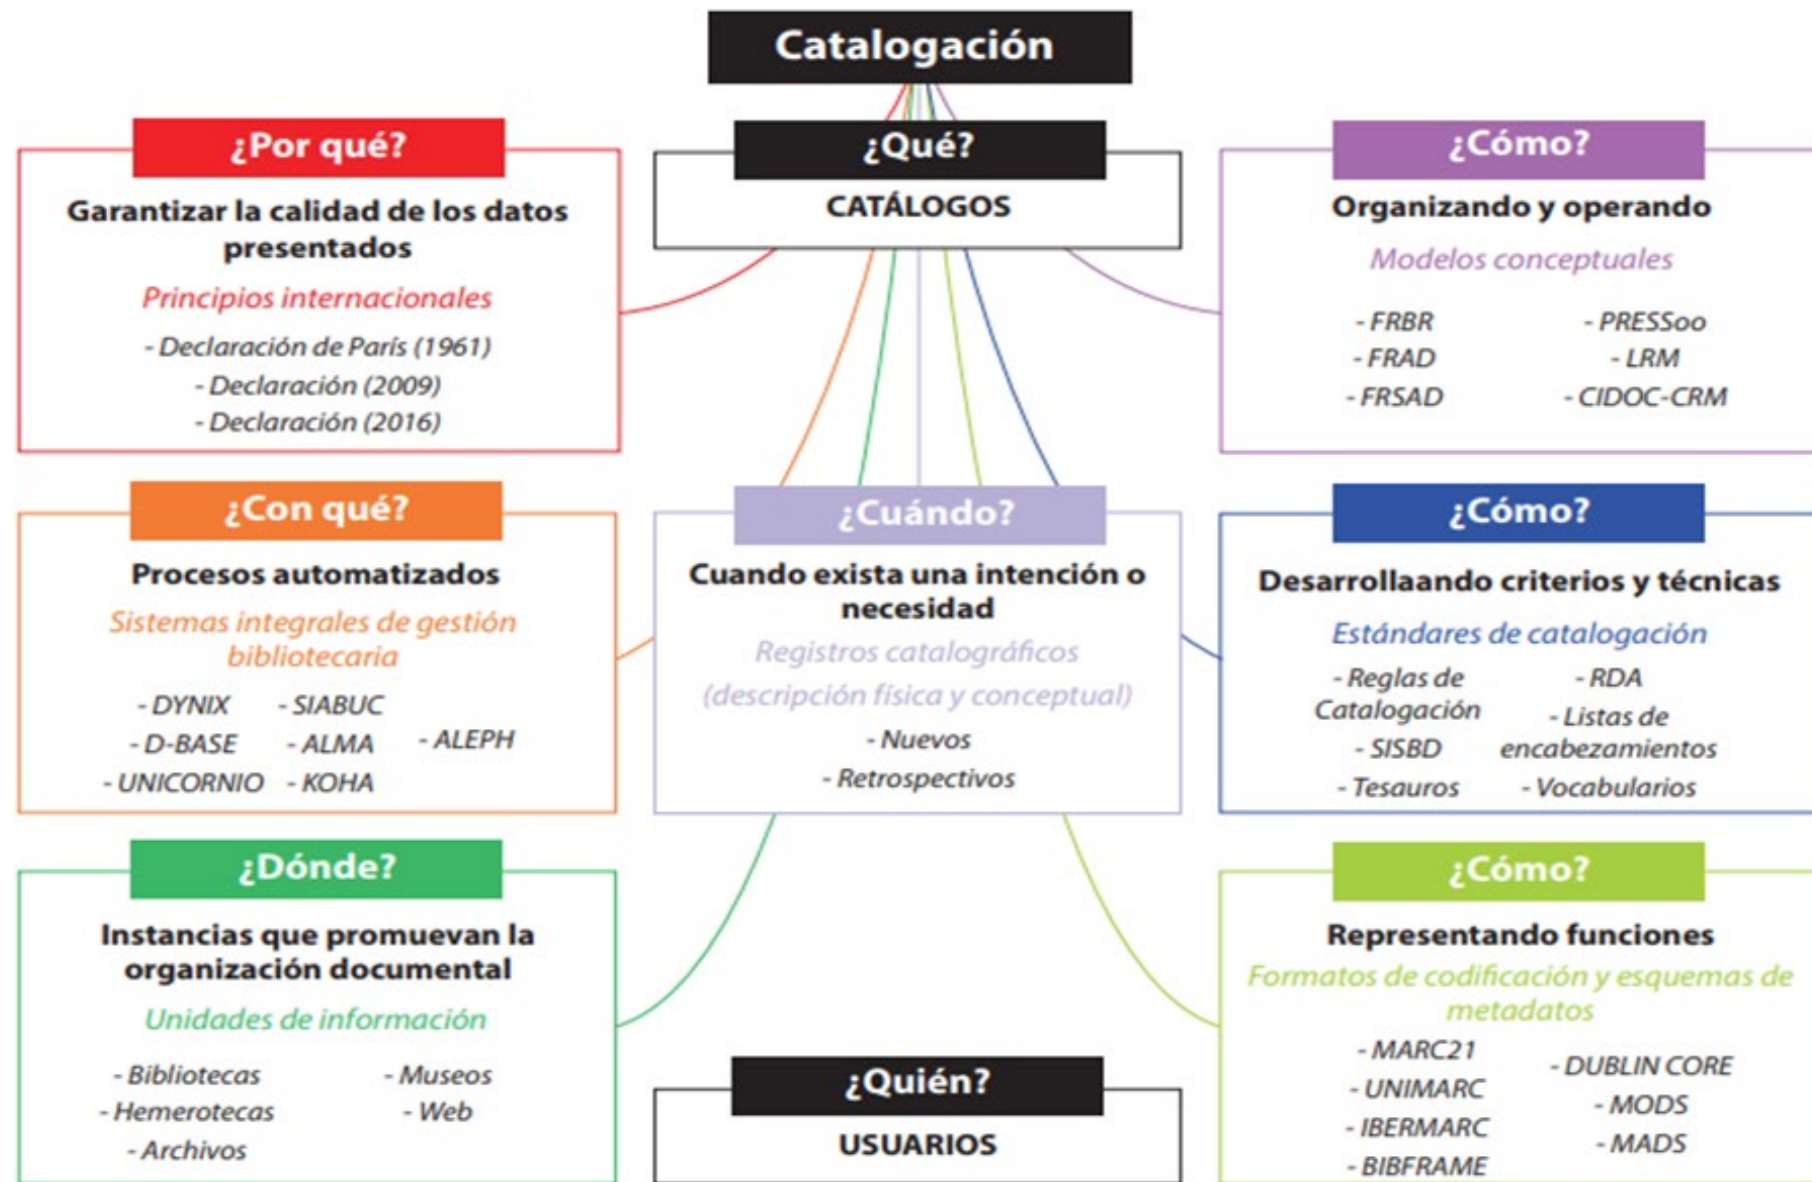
Catalogación

¿Por qué?
Garantizar la calidad de los datos presentados
Principios internacionales
- Declaración de París (1961)
- Declaración (2009)
- Declaración (2016)

¿Qué?
CATÁLOGOS

¿Cómo?
Organizando y operando
Modelos conceptuales
- FRBR
- FRAD
- FRSAD
- PRESSoo
- LRM
- CIDOC-CRM

¿Con qué?
Procesos automatizados
Sistemas integrales de gestión bibliotecaria
- DYNIX
- D-BASE
- UNICORNIO
- SIABUC
- ALMA
- KOHA
- ALEPH

¿Cuándo?
Cuando exista una intención o necesidad
Registros catalográficos (descripción física y conceptual)
- Nuevos
- Retrospectivos

¿Cómo?
Desarrollaando criterios y técnicas
Estándares de catalogación
- Reglas de Catalogación
- SISBD
- Tesauros
- RDA
- Listas de encabezamientos
- Vocabularios

¿Dónde?
Instancias que promuevan la organización documental
Unidades de información
- Bibliotecas
- Hemerotecas
- Archivos
- Museos
- Web

¿Quién?
USUARIOS

¿Cómo?
Representando funciones
Formatos de codificación y esquemas de metadatos
- MARC21
- UNIMARC
- IBERMARC
- BIBFRAME
- DUBLIN CORE
- MODS
- MADS